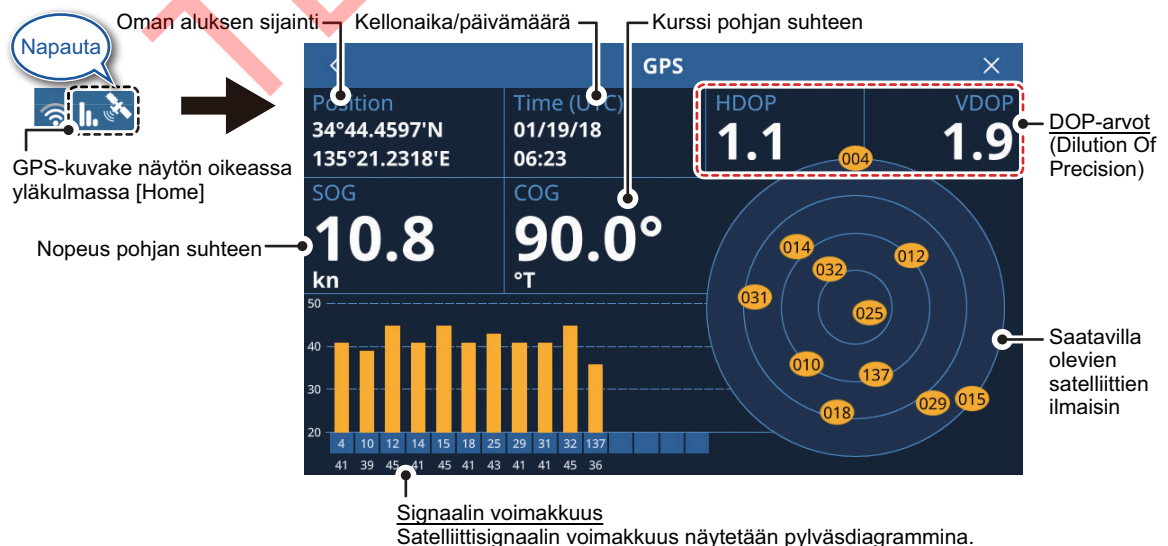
Napauta

Oman aluksen sijainti

Kellonaika/päivämäärä

Kurssi pohjan suhteen

GPS-kuvake näytön oikeassa yläkulmassa [Home]

GPS

Position
34°44.4597'N
135°21.2318'E

Time (UTC)
01/19/18
06:23

HDOP
1.1

VDOP
1.9

DOP-arvot (Dilution Of Precision)

SOG
10.8
kn

COG
90.0°
°T

Nopeus pohjan suhteen

004
014
012
032
031
025
010
137
018
029
015

Saatavilla olevien satelliittien ilmaisin

50
40
30
20

| 4 | 10 | 12 | 14 | 15 | 18 | 25 | 29 | 31 | 32 | 137 |
|---|---|---|---|---|---|---|---|---|---|---|
| 41 | 39 | 45 | 41 | 45 | 41 | 43 | 41 | 41 | 45 | 36 |

Signaalin voimakkuus
Satelliittisignaalin voimakkuus näytetään pylväsdiagrammina.